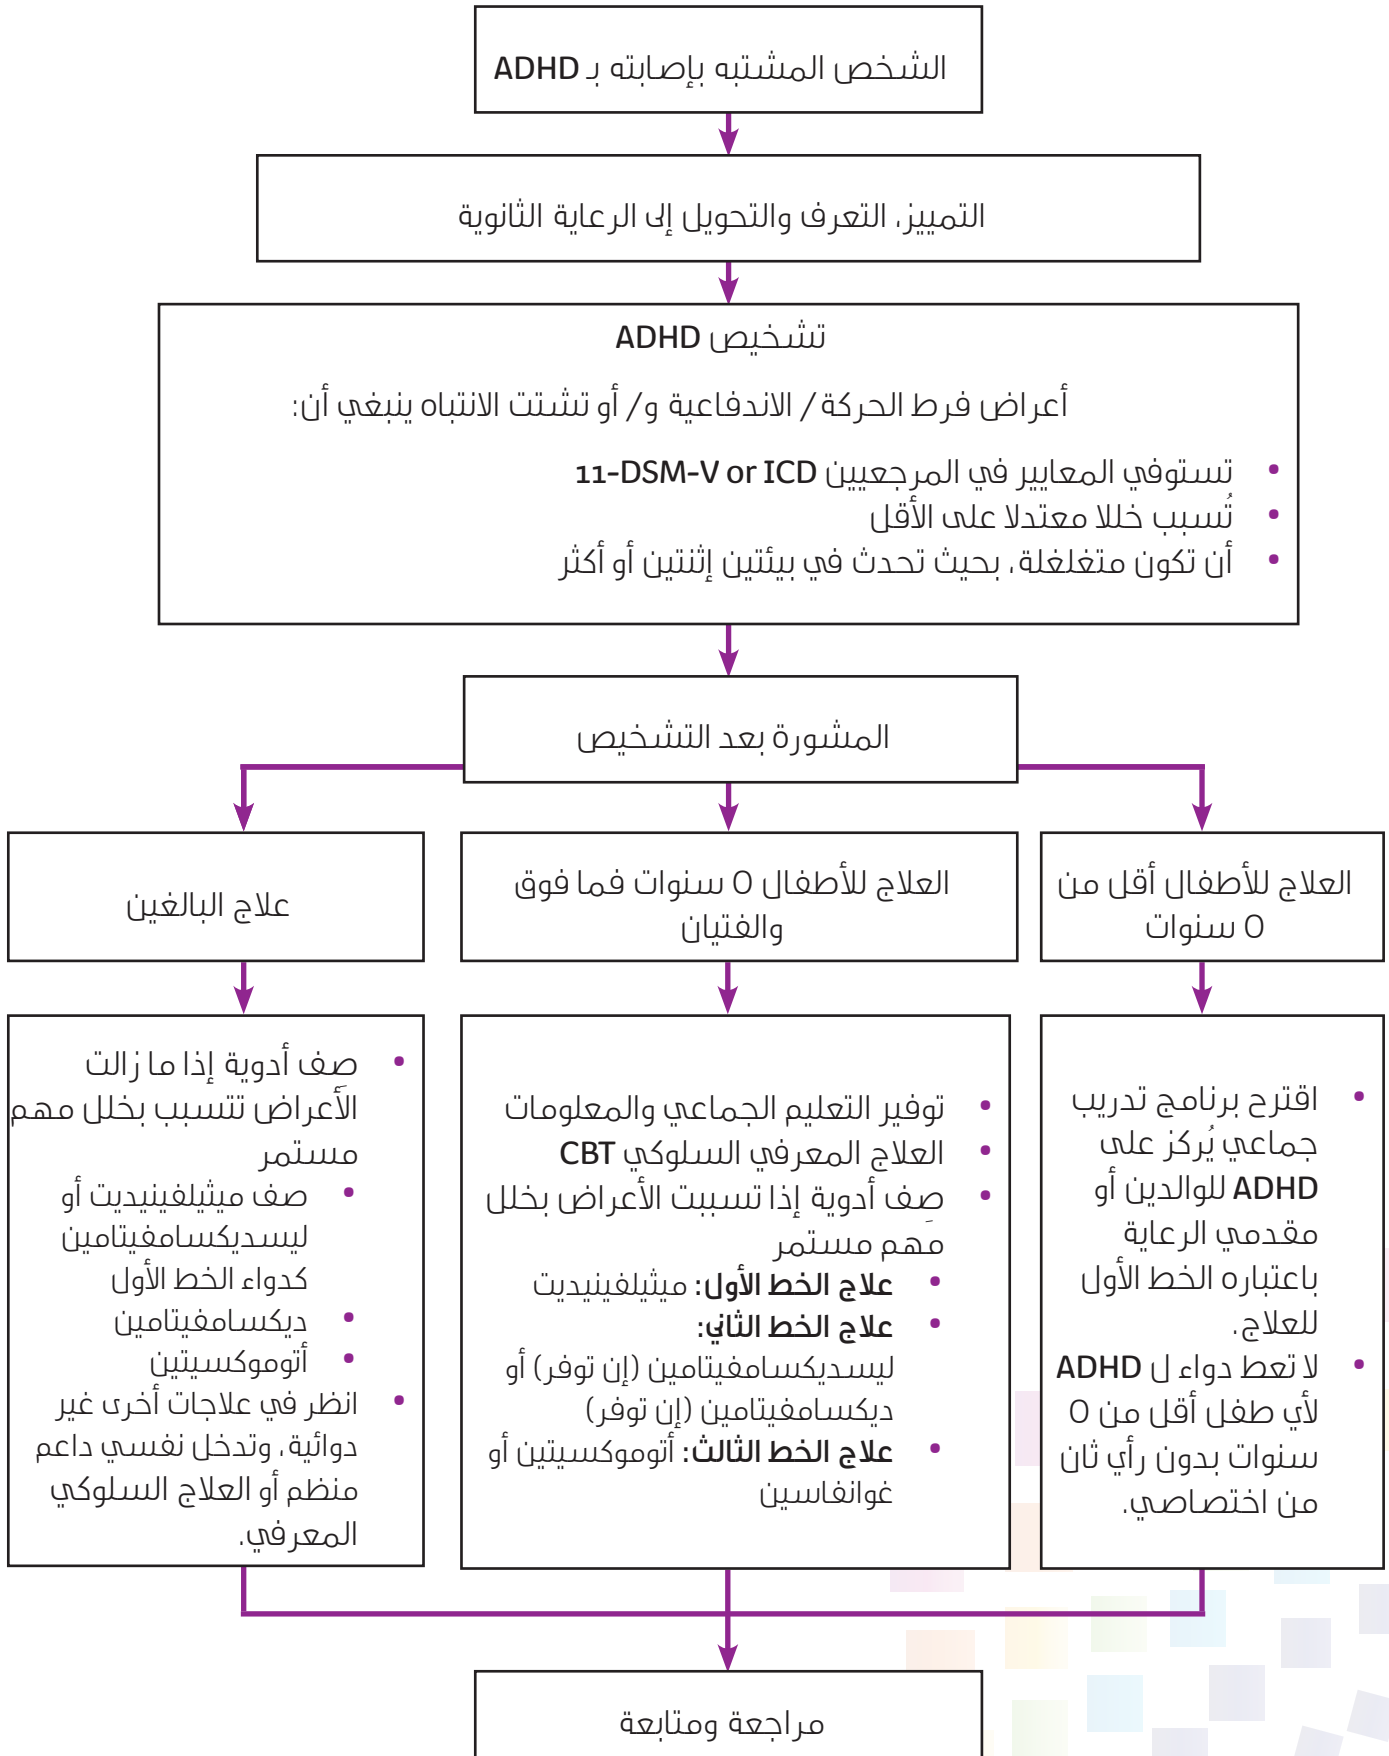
الشخص المشتبه بإصابته بـ ADHD

التمييز، التعرف والتحويل إلى الرعاية الثانوية

تشخيص ADHD

أعراض فرط الحركة / الاندفاعية و/ أو تشتت الانتباه ينبغي أن:

- تستوفي المعايير في المرجعيين DSM-V or ICD-11
- تُسبب خللا معتدلا على الأقل
- أن تكون متغلغلة، بحيث تحدث في بيئتين إثنتين أو أكثر

المشورة بعد التشخيص

العلاج للأطفال أقل من 5 سنوات

العلاج للأطفال 5 سنوات فما فوق والفتيان

علاج البالغين

- اقترح برنامج تدريب جماعي يُركز على ADHD للوالدين أو مقدمي الرعاية باعتباره الخط الأول للعلاج.
- لا تعط دواء لـ ADHD لأي طفل أقل من 5 سنوات بدون رأي ثان من اختصاصي.

- توفير التعليم الجماعي والمعلومات
- العلاج المعرفي السلوكي CBT
- صِف أدوية إذا تسببت الأعراض بخلل مهم مستمر
  - علاج الخط الأول: ميثيلفينيديت
  - علاج الخط الثاني: ليسديكسامفيتامين (إن توفر) أو ديكسامفيتامين (إن توفر)
  - علاج الخط الثالث: أتوموكسيتين أو غوانفاسين

- صف أدوية إذا ما زالت الأعراض تتسبب بخلل مهم مستمر
  - صف ميثيلفينيديت أو ليسديكسامفيتامين كدواء الخط الأول
  - ديكسامفيتامين
  - أتوموكسيتين
- انظر في علاجات أخرى غير دوائية، وتدخل نفسي داعم منظم أو العلاج السلوكي المعرفي.

مراجعة ومتابعة